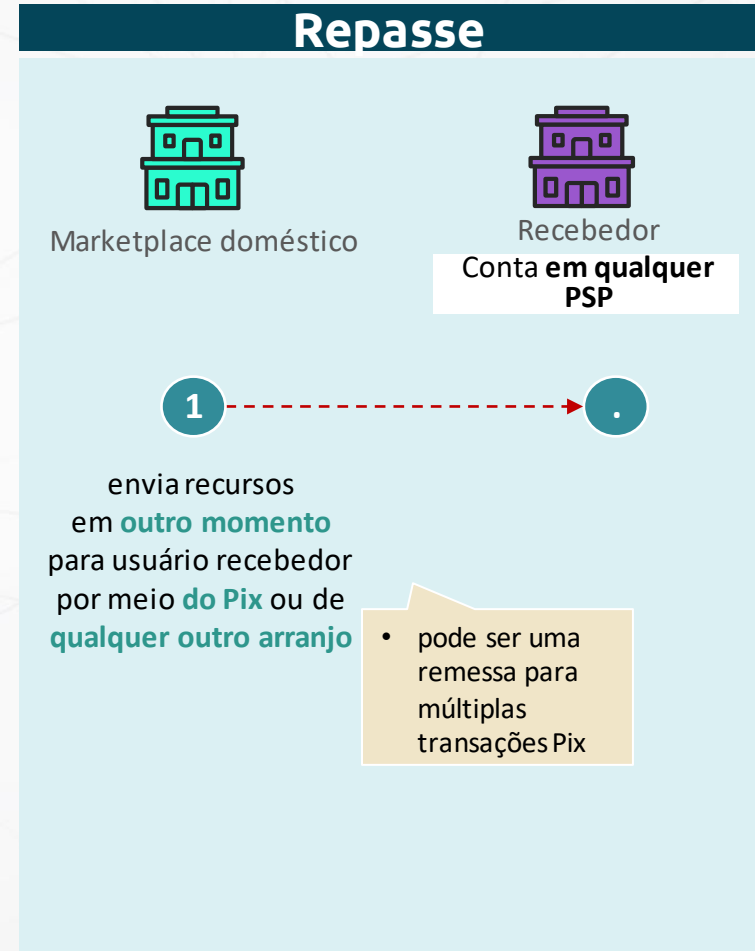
Repasse

Marketplace doméstico

Recebedor
Conta **em qualquer PSP**

1

.

envia recursos em **outro momento** para usuário recebedor por meio **do Pix** ou de **qualquer outro arranjo**

• pode ser uma remessa para múltiplas transações Pix